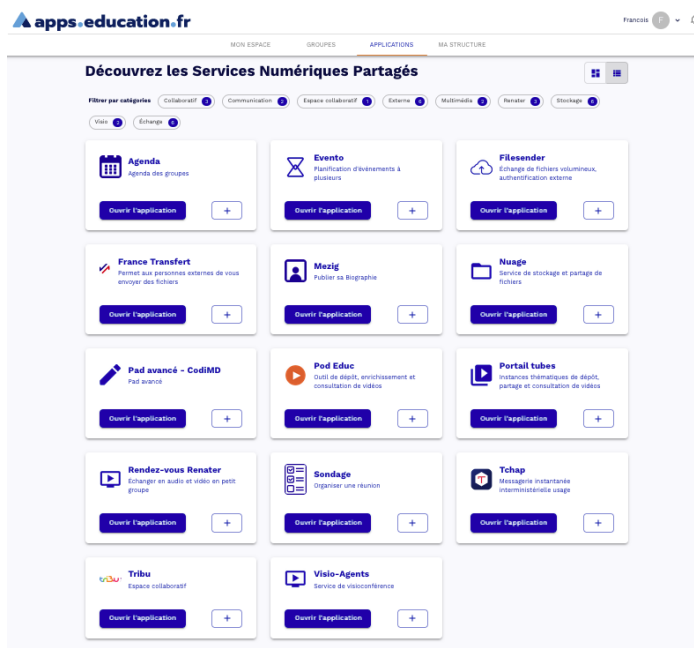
apps.education.fr

Francois F

MON ESPACE GROUPES APPLICATIONS MA STRUCTURE

Découvrez les Services Numériques Partagés

Filtrer par catégories Collaboratif 3 Communication 2 Espace collaboratif 1 Externe 4 Multimédia 2 Renater 3 Stockage 6 Visio 2 Échange 4

Agenda
Agenda des groupes
Ouvrir l'application +

Evento
Planification d'événements à plusieurs
Ouvrir l'application +

Filesender
Echange de fichiers volumineux, authentification externe
Ouvrir l'application +

France Transfert
Permet aux personnes externes de vous envoyer des fichiers
Ouvrir l'application +

Mezig
Publier sa Biographie
Ouvrir l'application +

Nuage
Service de stockage et partage de fichiers
Ouvrir l'application +

Pad avancé - CodiMD
Pad avancé
Ouvrir l'application +

Pod Educ
Outil de dépôt, enrichissement et consultation de vidéos
Ouvrir l'application +

Portail tubes
Instances thématiques de dépôt, partage et consultation de vidéos
Ouvrir l'application +

Rendez-vous Renater
Echanger en audio et vidéo en petit groupe
Ouvrir l'application +

Sondage
Organiser une réunion
Ouvrir l'application +

Tchap
Messagerie instantanée interministérielle usage
Ouvrir l'application +

tribu
Tribu
Espace collaboratif
Ouvrir l'application +

Visio-Agents
Service de visioconférence
Ouvrir l'application +